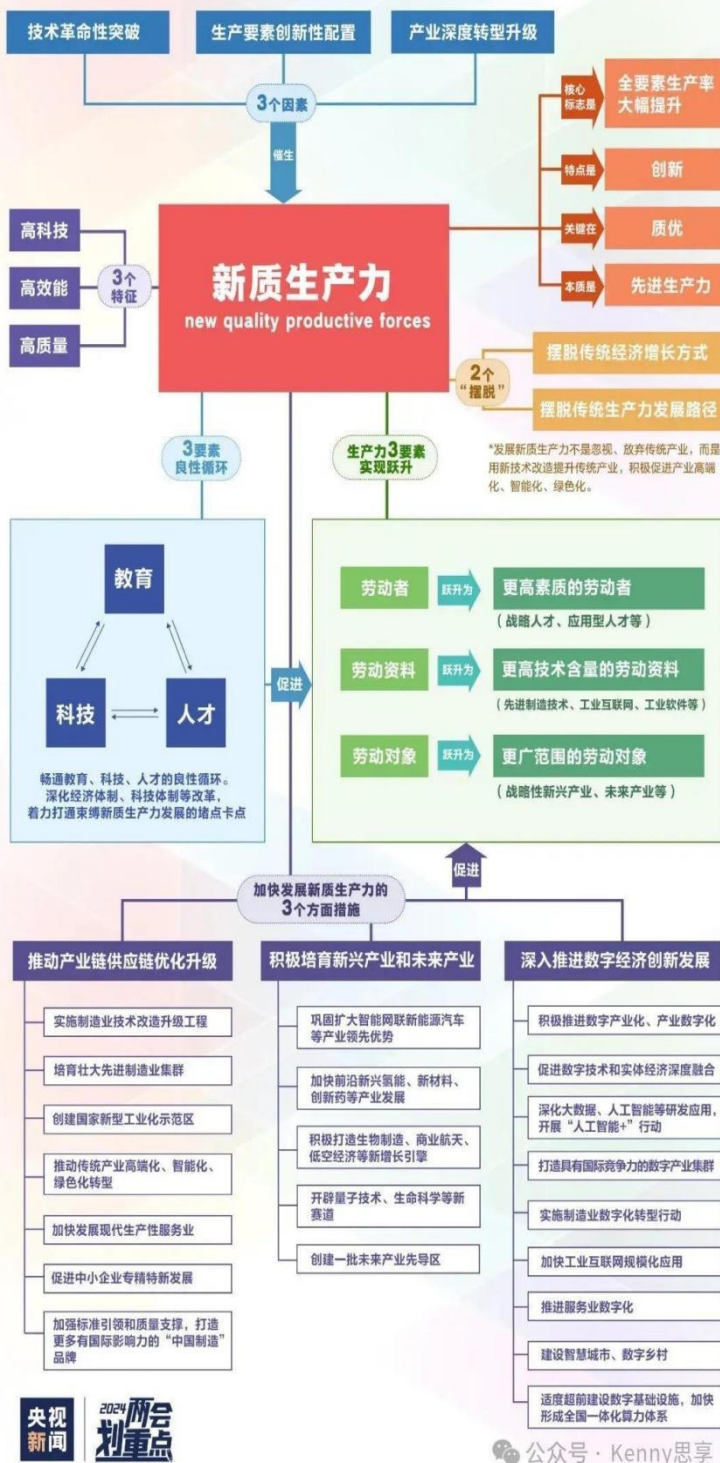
技术革命性突破

生产要素创新性配置

产业深度转型升级

3个因素

催生

核心标志是 全要素生产率大幅提升

特点是 创新

关键在 质优

本质是 先进生产力

高科技

高效能

高质量

3个特征

新质生产力
new quality productive forces

2个"摆脱"

摆脱传统经济增长方式

摆脱传统生产力发展路径

*发展新质生产力不是忽视、放弃传统产业，而是用新技术改造提升传统产业，积极促进产业高端化、智能化、绿色化。

3要素良性循环

生产力3要素实现跃升

教育

科技

人才

畅通教育、科技、人才的良性循环。深化经济体制、科技体制等改革，着力打通束缚新质生产力发展的堵点卡点

促进

劳动者 跃升为 更高素质的劳动者
（战略人才、应用型人才等）

劳动资料 跃升为 更高技术含量的劳动资料
（先进制造技术、工业互联网、工业软件等）

劳动对象 跃升为 更广范围的劳动对象
（战略性新兴产业、未来产业等）

促进

加快发展新质生产力的3个方面措施

推动产业链供应链优化升级

实施制造业技术改造升级工程

培育壮大先进制造业集群

创建国家新型工业化示范区

推动传统产业高端化、智能化、绿色化转型

加快发展现代生产性服务业

促进中小企业专精特新发展

加强标准引领和质量支撑，打造更多有国际影响力的"中国制造"品牌

积极培育新兴产业和未来产业

巩固扩大智能网联新能源汽车等产业领先优势

加快前沿新兴氢能、新材料、创新药等产业发展

积极打造生物制造、商业航天、低空经济等新增长引擎

开辟量子技术、生命科学等新赛道

创建一批未来产业先导区

深入推进数字经济创新发展

积极推进数字产业化、产业数字化

促进数字技术和实体经济深度融合

深化大数据、人工智能等研发应用，开展"人工智能+"行动

打造具有国际竞争力的数字产业集群

实施制造业数字化转型行动

加快工业互联网规模化应用

推进服务业数字化

建设智慧城市、数字乡村

适度超前建设数字基础设施，加快形成全国一体化算力体系

央视新闻

2024两会划重点

公众号 · Kenny思享